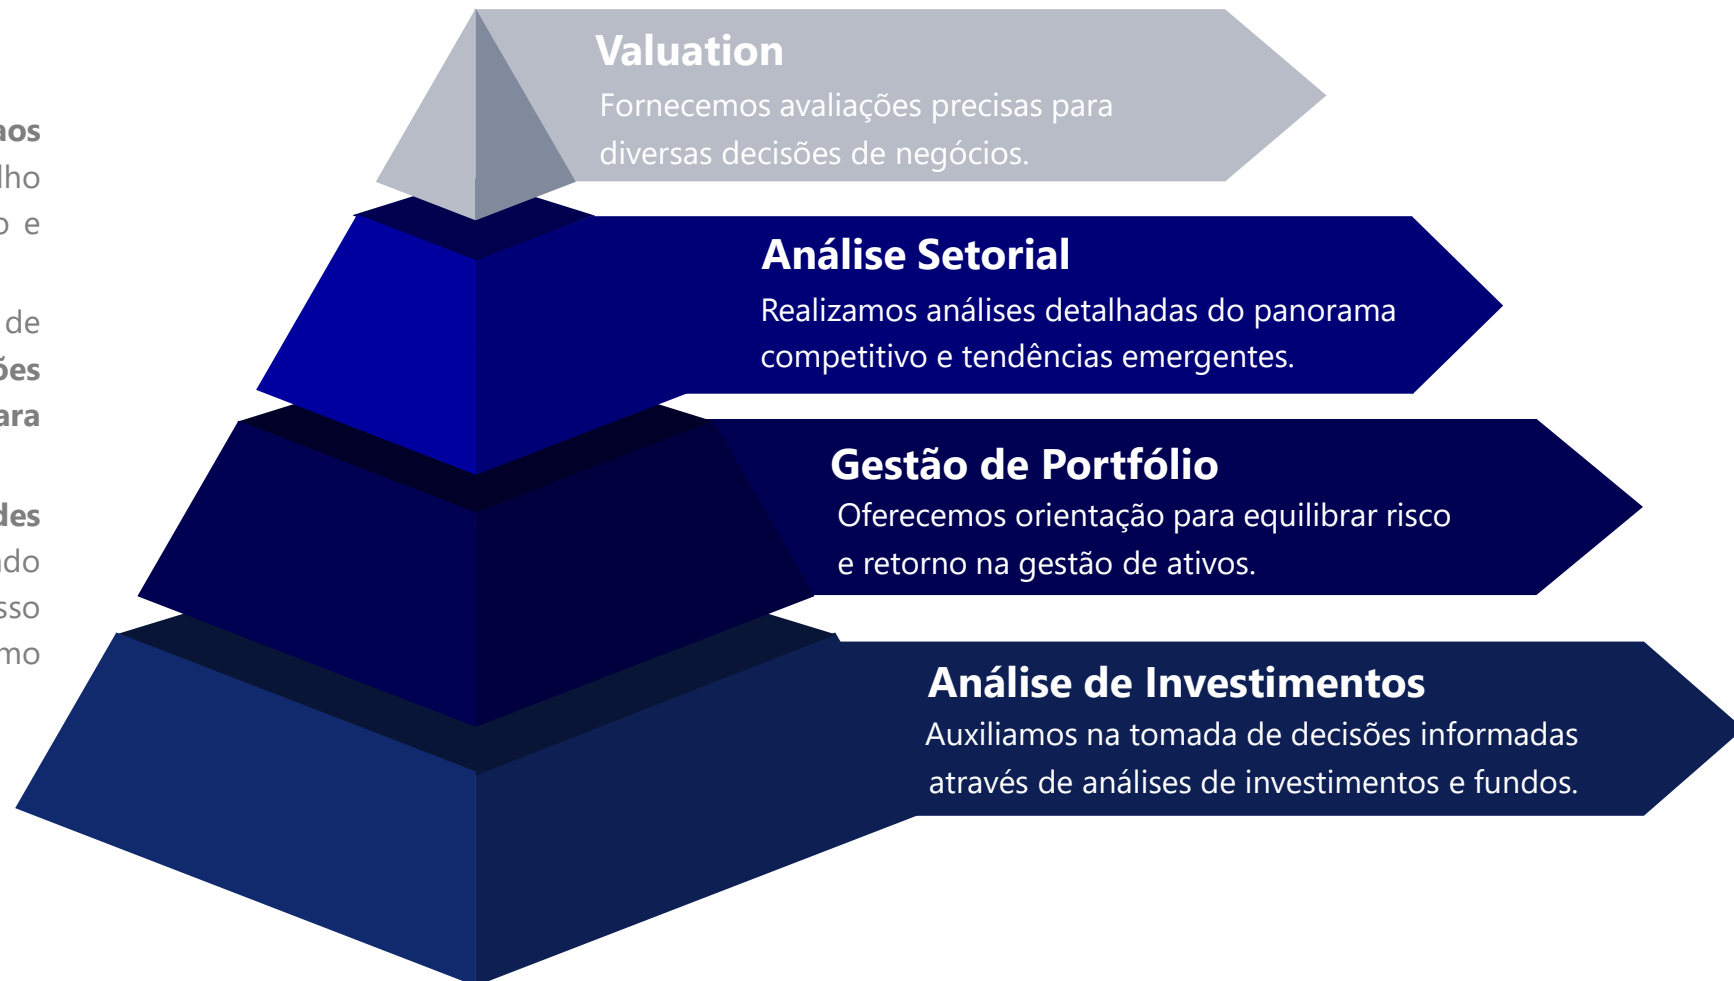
aos
lho
o e

de
ões
ara

des
do
sso
mo

Valuation
Fornecemos avaliações precisas para diversas decisões de negócios.

Análise Setorial
Realizamos análises detalhadas do panorama competitivo e tendências emergentes.

Gestão de Portfólio
Oferecemos orientação para equilibrar risco e retorno na gestão de ativos.

Análise de Investimentos
Auxiliamos na tomada de decisões informadas através de análises de investimentos e fundos.